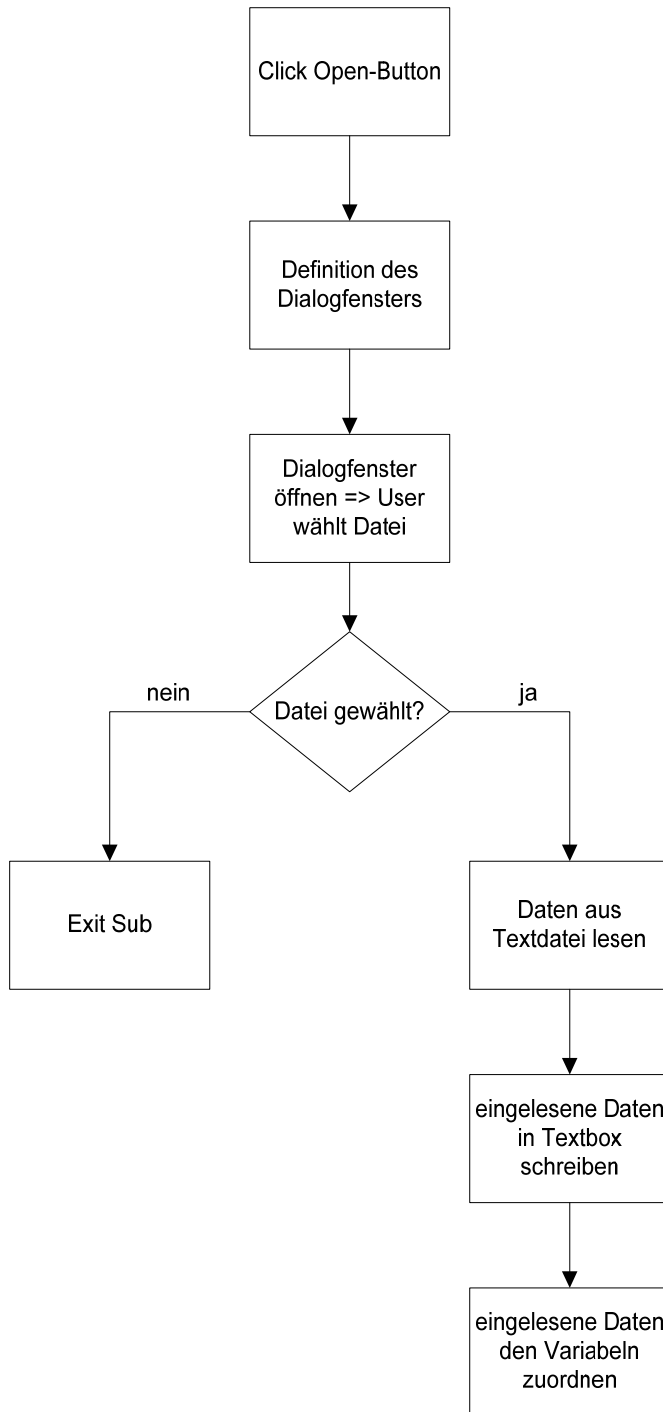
Click Open-Button

Definition des Dialogfensters

Dialogfenster öffnen => User wählt Datei

Datei gewählt?

nein

ja

Exit Sub

Daten aus Textdatei lesen

eingelesene Daten in Textbox schreiben

eingelesene Daten den Variabeln zuordnen